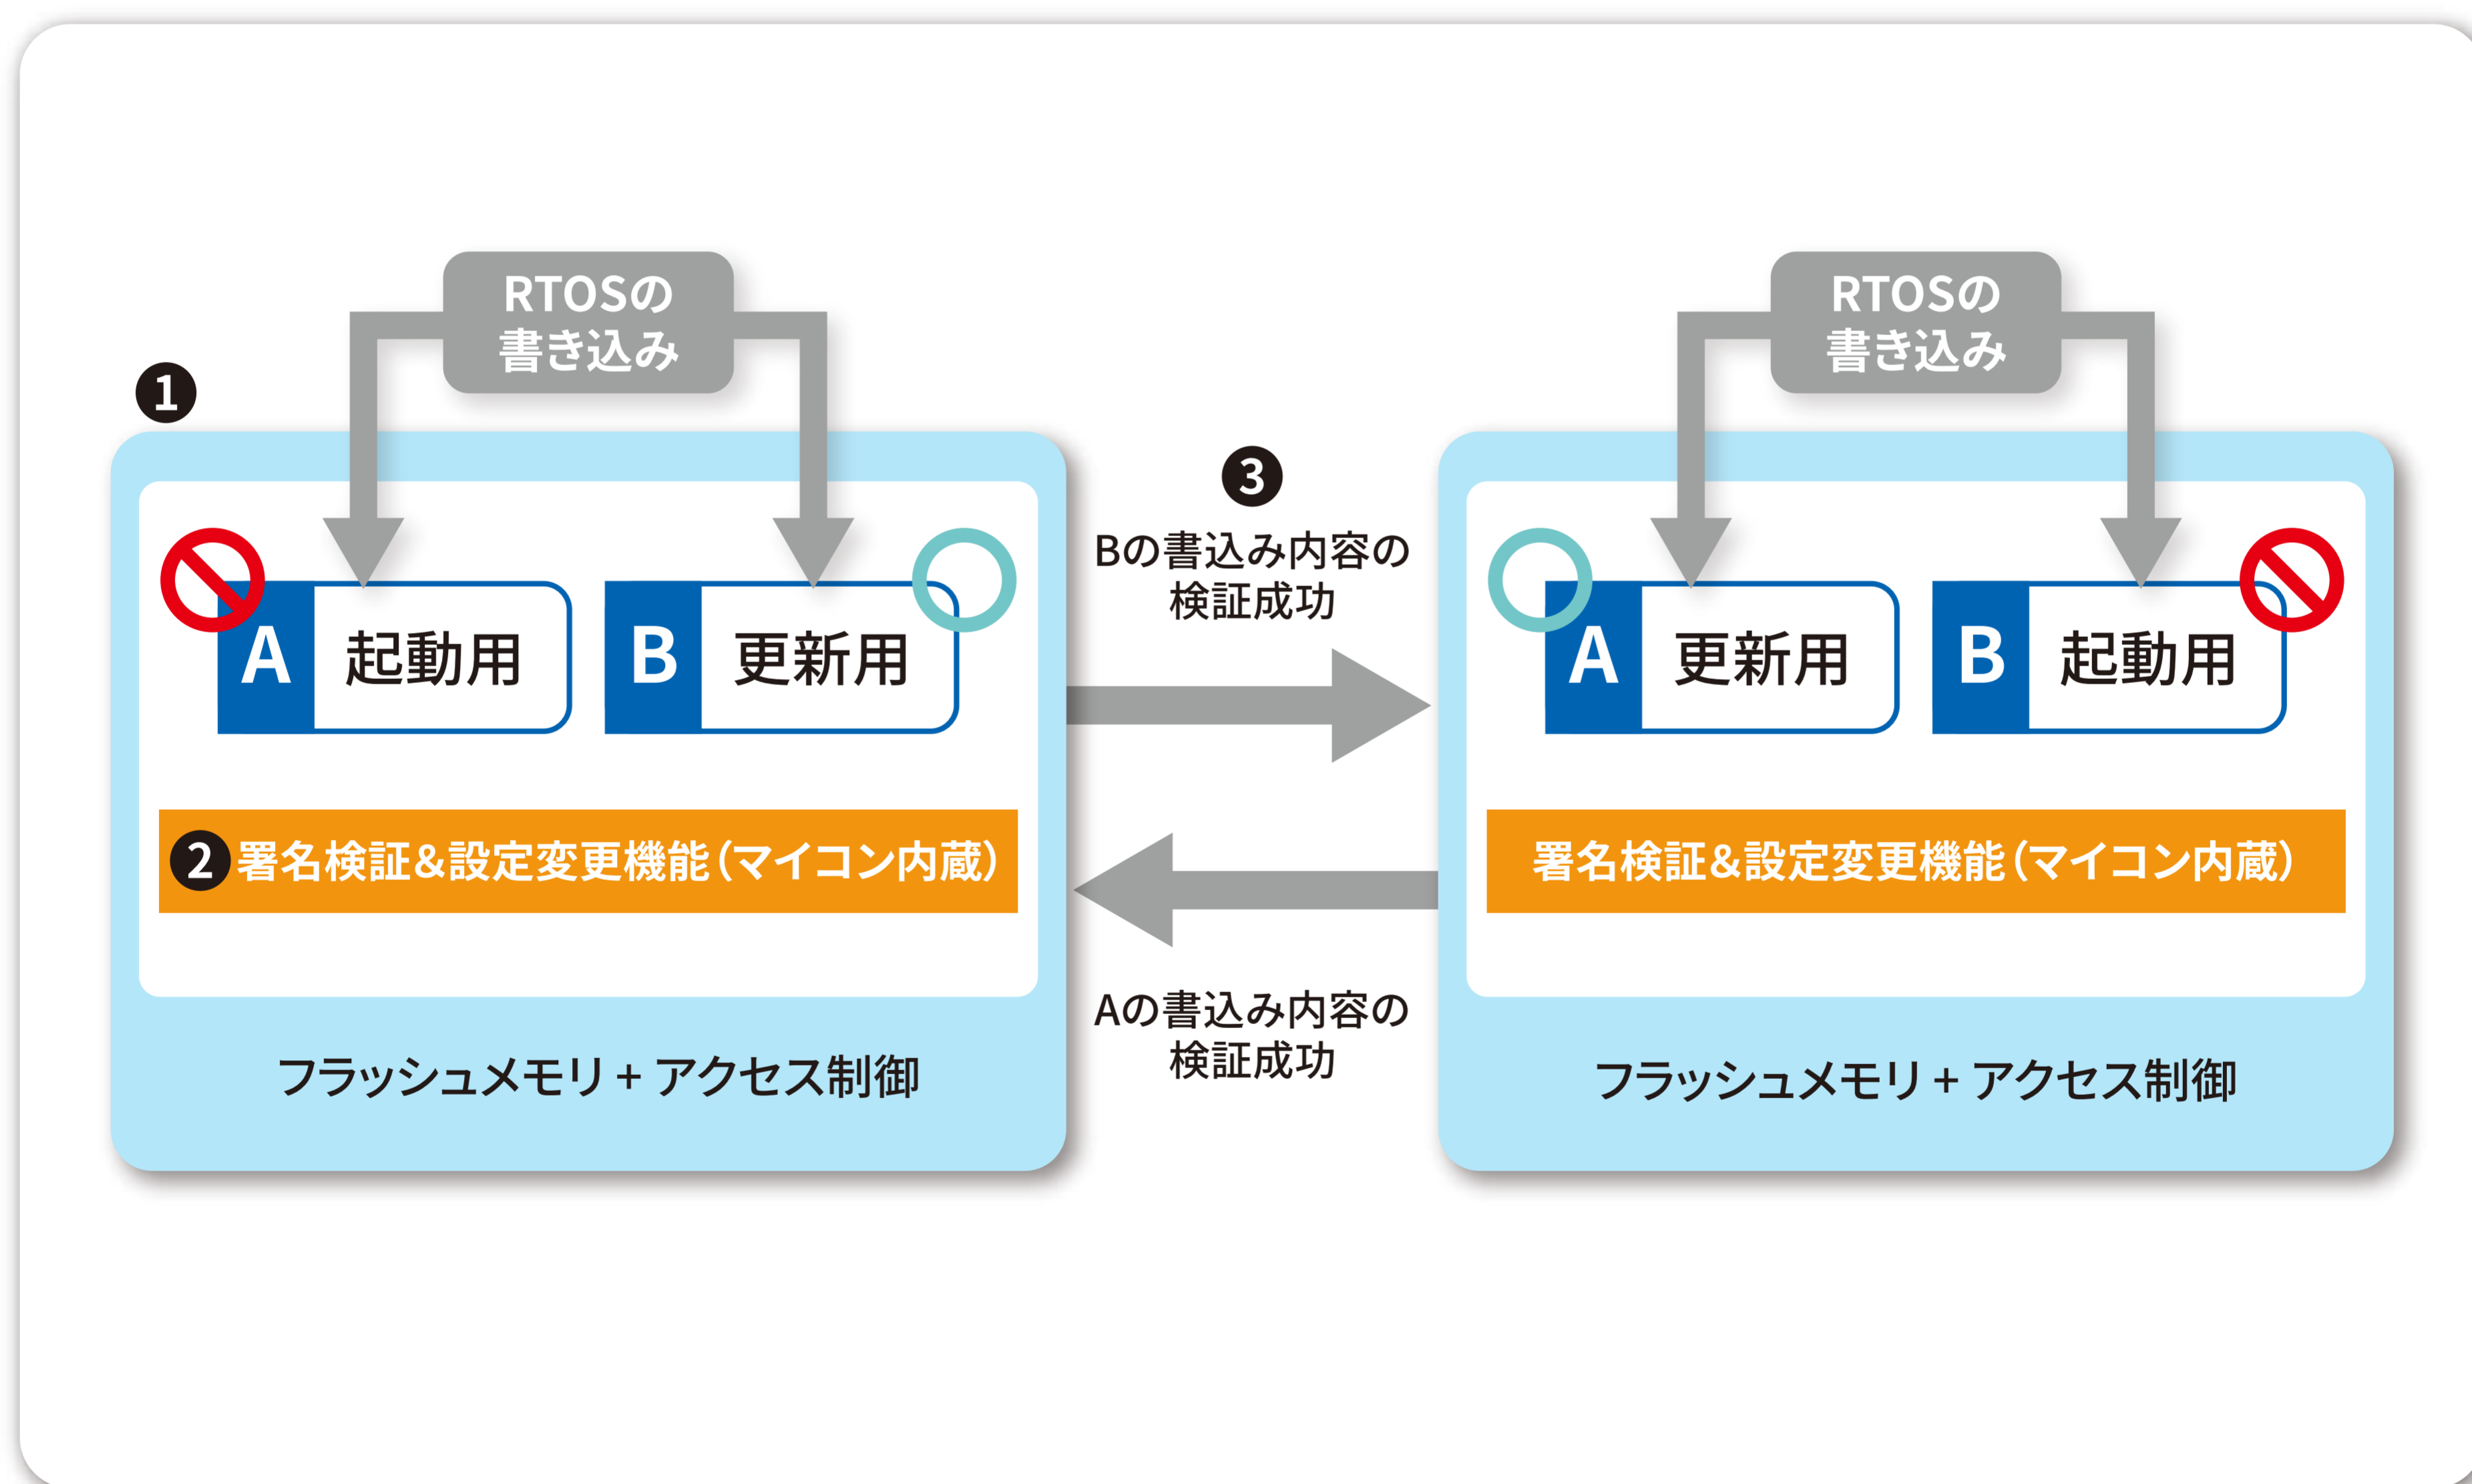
RTOSの書き込み

1

A 起動用

B 更新用

2 署名検証&設定変更機能(マイコン内蔵)

フラッシュメモリ + アクセス制御

3

Bの書込み内容の検証成功

Aの書込み内容の検証成功

RTOSの書き込み

A 更新用

B 起動用

署名検証&設定変更機能(マイコン内蔵)

フラッシュメモリ + アクセス制御